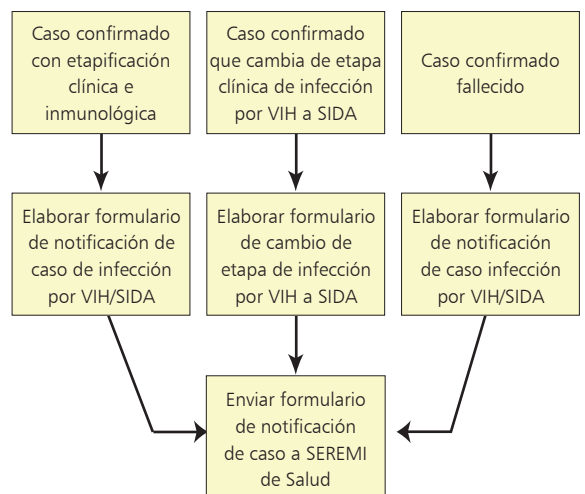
Caso confirmado con etapificación clínica e inmunológica

Caso confirmado que cambia de etapa clínica de infección por VIH a SIDA

Caso confirmado fallecido

Elaborar formulario de notificación de caso de infección por VIH/SIDA

Elaborar formulario de cambio de etapa de infección por VIH a SIDA

Elaborar formulario de notificación de caso infección por VIH/SIDA

Enviar formulario de notificación de caso a SEREMI de Salud